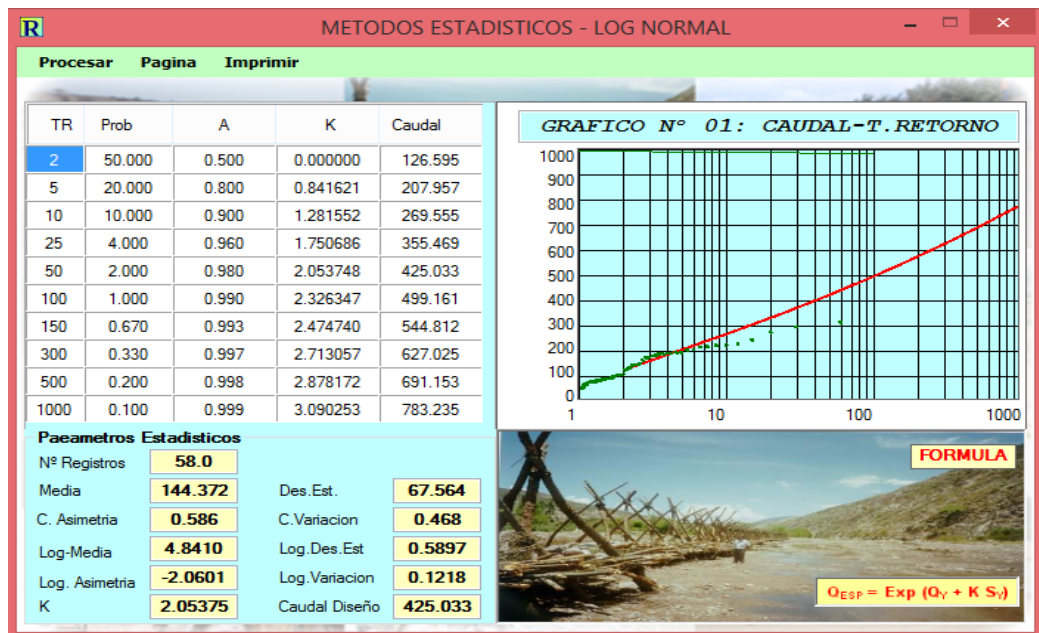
R METODOS ESTADISTICOS - LOG NORMAL

Procesar Pagina Imprimir

| TR | Prob | A | K | Caudal |
|---|---|---|---|---|
| 2 | 50.000 | 0.500 | 0.000000 | 126.595 |
| 5 | 20.000 | 0.800 | 0.841621 | 207.957 |
| 10 | 10.000 | 0.900 | 1.281552 | 269.555 |
| 25 | 4.000 | 0.960 | 1.750686 | 355.469 |
| 50 | 2.000 | 0.980 | 2.053748 | 425.033 |
| 100 | 1.000 | 0.990 | 2.326347 | 499.161 |
| 150 | 0.670 | 0.993 | 2.474740 | 544.812 |
| 300 | 0.330 | 0.997 | 2.713057 | 627.025 |
| 500 | 0.200 | 0.998 | 2.878172 | 691.153 |
| 1000 | 0.100 | 0.999 | 3.090253 | 783.235 |

GRAFICO N° 01: CAUDAL-T.RETORNO

1000
900
800
700
600
500
400
300
200
100
0
1 10 100 1000

Paeametros Estadisticos
Nº Registros 58.0
Media 144.372
Des.Est. 67.564
C. Asimetria 0.586
C.Variacion 0.468
Log-Media 4.8410
Log.Des.Est 0.5897
Log. Asimetria -2.0601
Log.Variacion 0.1218
K 2.05375
Caudal Diseño 425.033

FORMULA

$Q_{ESP}$ = Exp ($Q_Y$ + K $S_Y$)